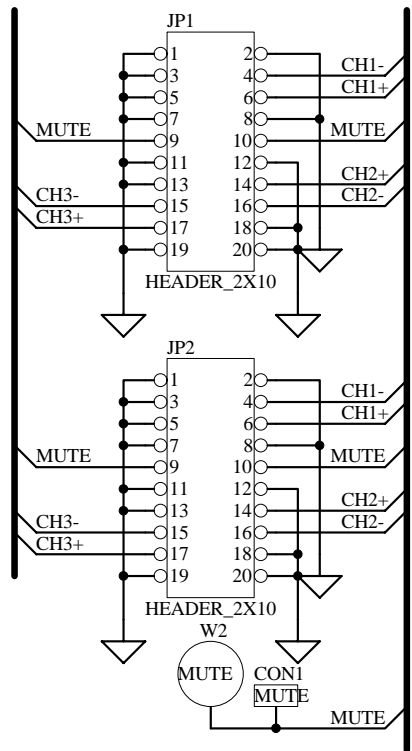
JP1

1 2
3 4
5 6
7 8
9 10
11 12
13 14
15 16
17 18
19 20

CH1-
CH1+
MUTE
MUTE
CH2+
CH2-
CH3-
CH3+

HEADER_2X10

JP2

1 2
3 4
5 6
7 8
9 10
11 12
13 14
15 16
17 18
19 20

CH1-
CH1+
MUTE
MUTE
CH2+
CH2-
CH3-
CH3+

HEADER_2X10

W2
MUTE
CON1
MUTE
MUTE